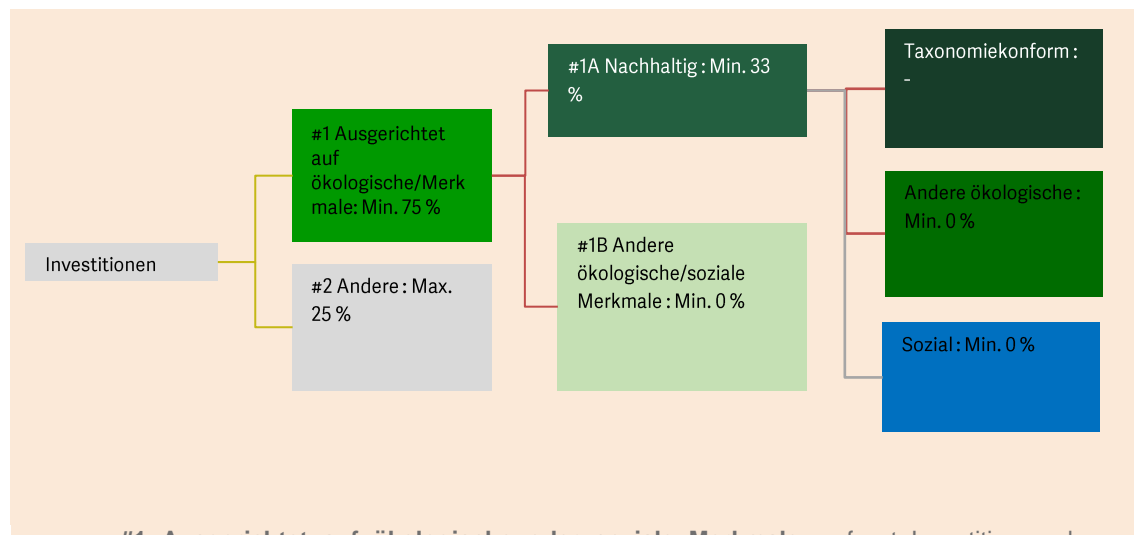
Investitionen

#1 Ausgerichtet auf ökologische/Merkmale: Min. 75 %

#2 Andere : Max. 25 %

#1A Nachhaltig : Min. 33 %

#1B Andere ökologische/soziale Merkmale : Min. 0 %

Taxonomiekonform : -

Andere ökologische : Min. 0 %

Sozial : Min. 0 %

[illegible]